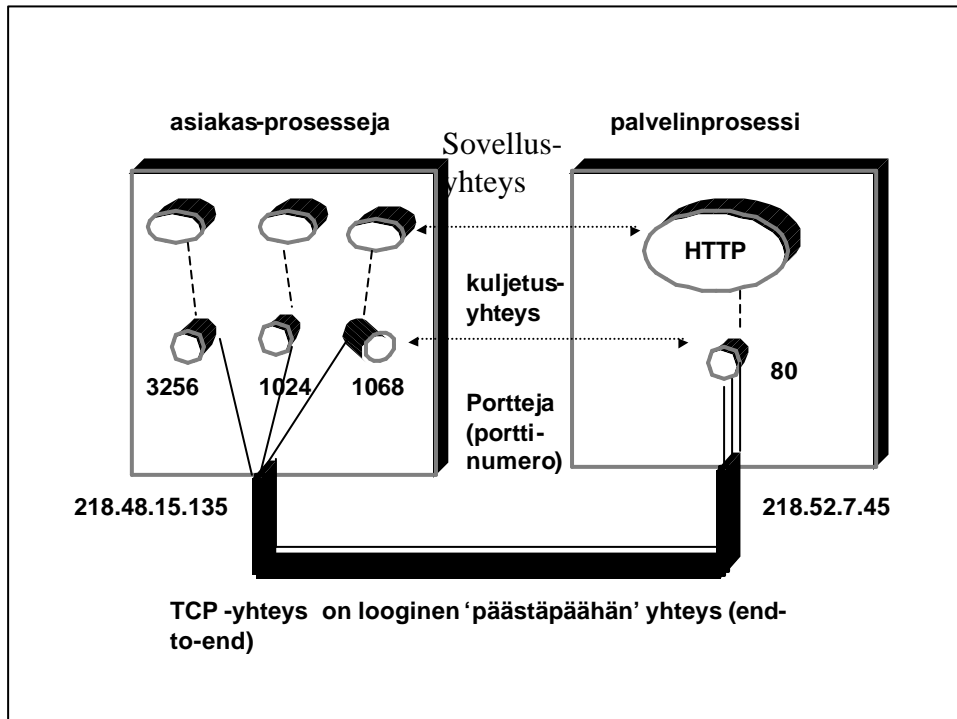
asiakas-prosesseja

palvelinprosessi

Sovellus-yhteys

HTTP

kuljetus-yhteys

3256

1024

1068

80

Portteja (portti-numero)

218.48.15.135

218.52.7.45

TCP -yhteys on looginen 'päästäpäähän' yhteys (end-to-end)